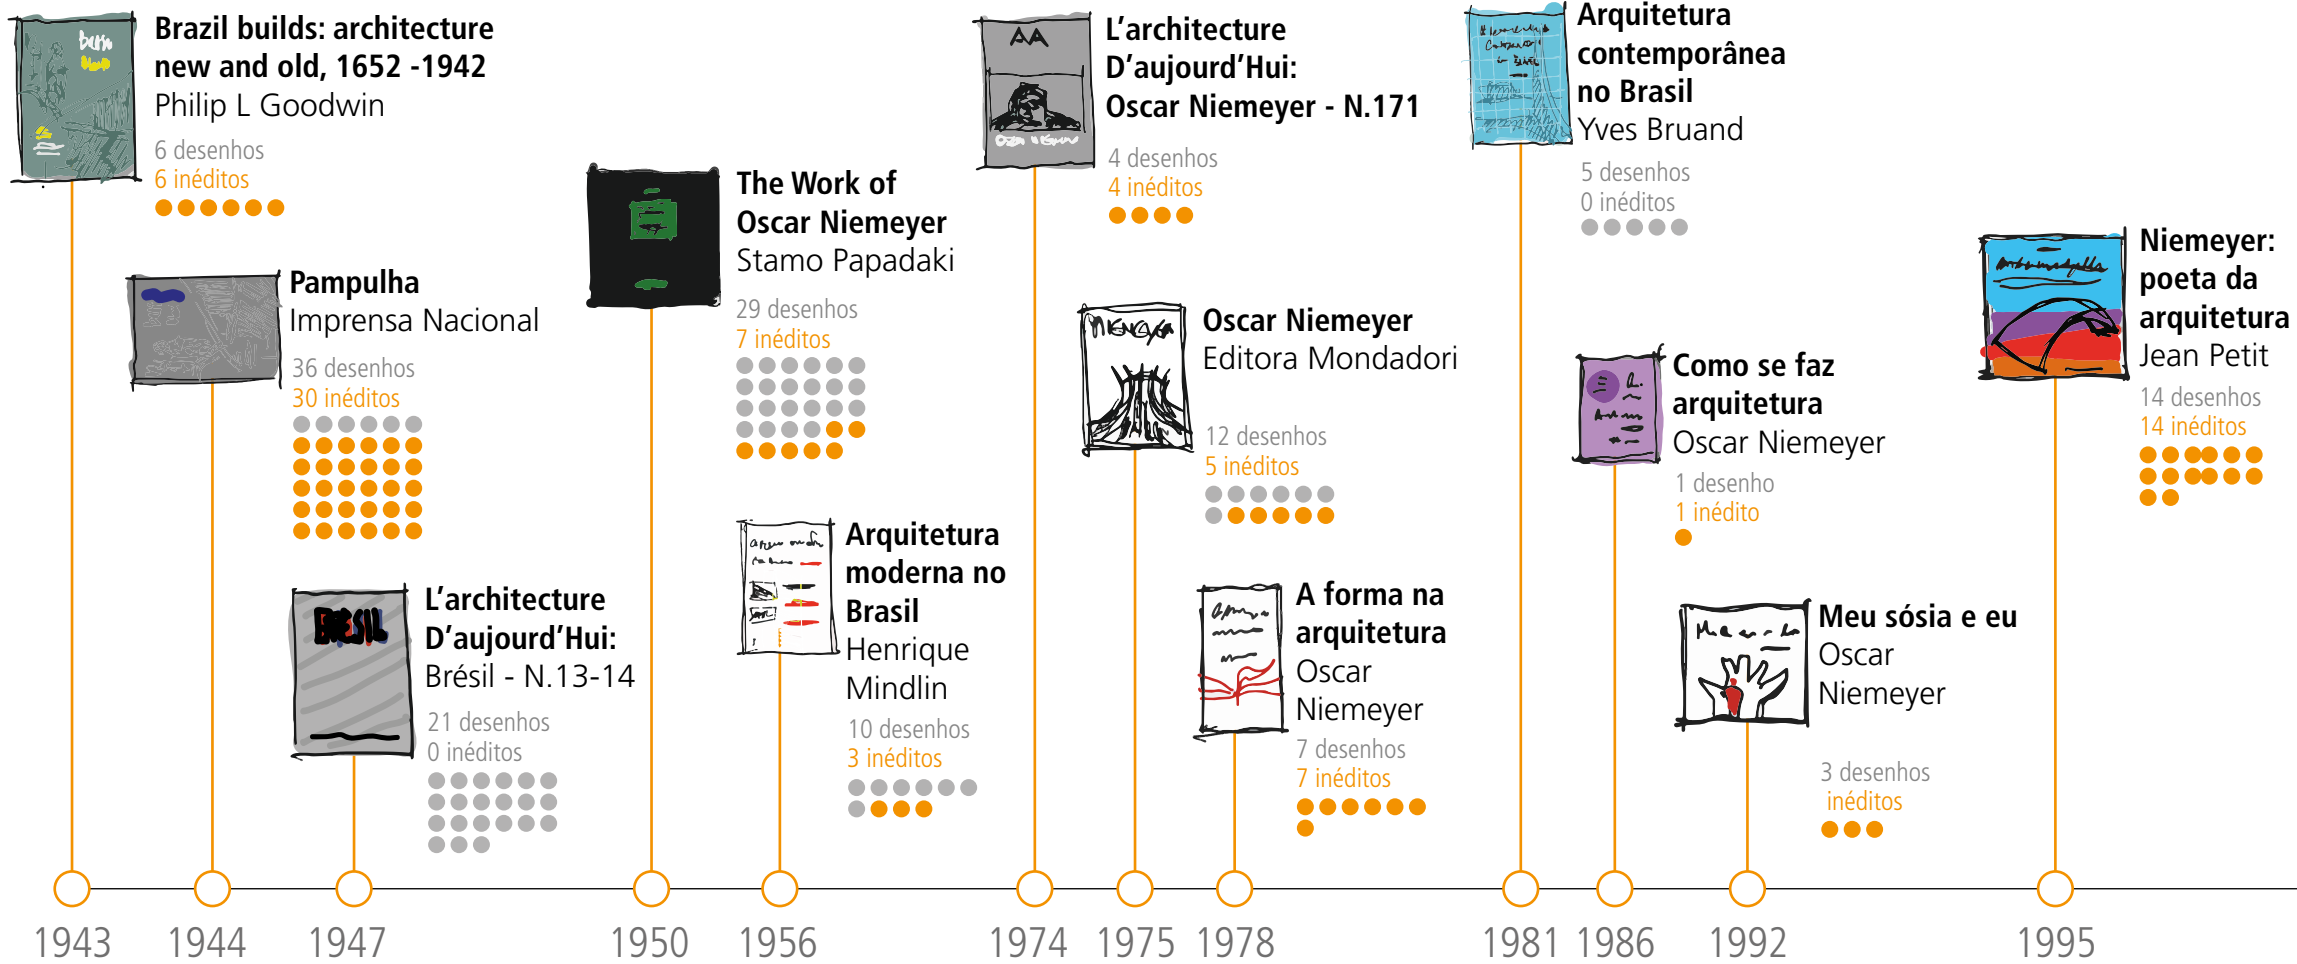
Brazil builds: architecture new and old, 1652 -1942
Philip L Goodwin
6 desenhos
6 inéditos

Pampulha
Imprensa Nacional
36 desenhos
30 inéditos

L'architecture D'aujourd'Hui: Brésil - N.13-14
21 desenhos
0 inéditos

The Work of Oscar Niemeyer
Stamo Papadaki
29 desenhos
7 inéditos

Arquitetura moderna no Brasil
Henrique Mindlin
10 desenhos
3 inéditos

L'architecture D'aujourd'Hui: Oscar Niemeyer - N.171
4 desenhos
4 inéditos

Oscar Niemeyer
Editora Mondadori
12 desenhos
5 inéditos

A forma na arquitetura
Oscar Niemeyer
7 desenhos
7 inéditos

Arquitetura contemporânea no Brasil
Yves Bruand
5 desenhos
0 inéditos

Como se faz arquitetura
Oscar Niemeyer
1 desenho
1 inédito

Meu sósia e eu
Oscar Niemeyer
3 desenhos
inéditos

Niemeyer: poeta da arquitetura
Jean Petit
14 desenhos
14 inéditos

1943 1944 1947 1950 1956 1974 1975 1978 1981 1986 1992 1995